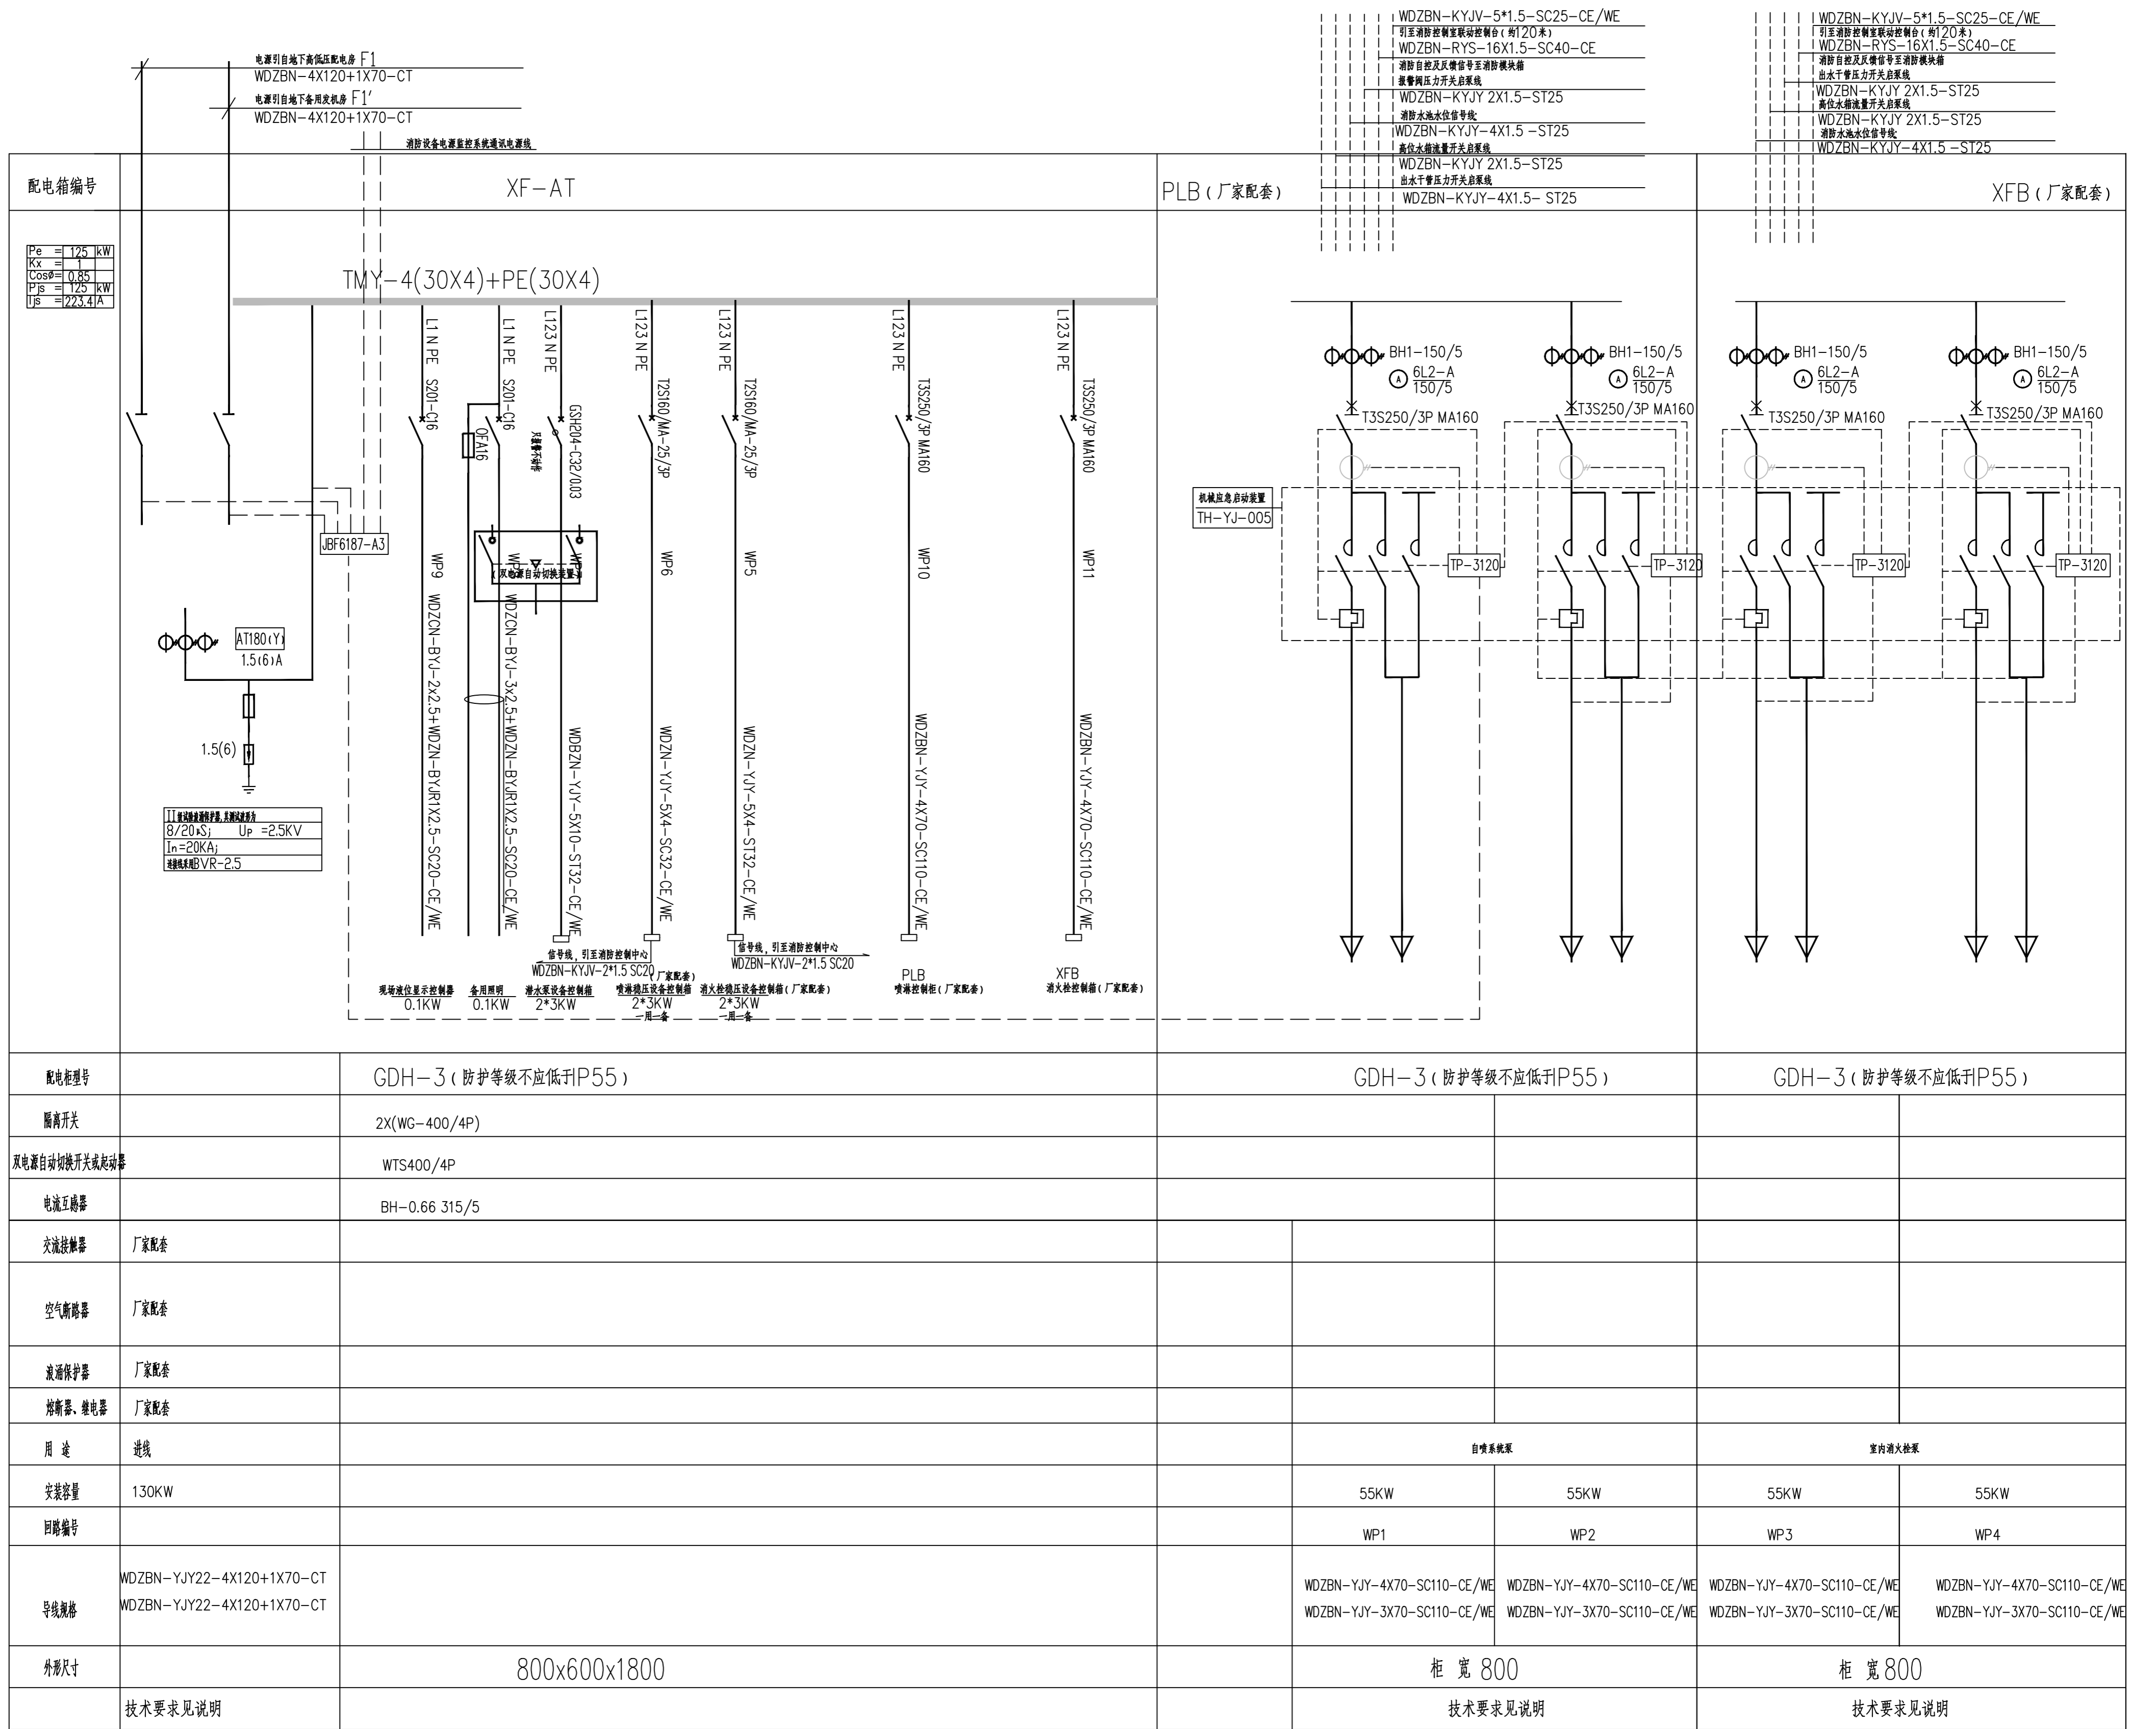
电源引自地下高低压配电房 F1
WDZBN-4X120+1X70-CT
电源引自地下备用发机房 F1'
WDZBN-4X120+1X70-CT
消防设备电源监控系统通讯电源线

WDZBN-KYJV-5*1.5-SC25-CE/WE
引至消防控制室联动控制台(约120米)
WDZBN-RYS-16X1.5-SC40-CE
消防自控及反馈信号至消防模块箱
报警阀压力开关启泵线
WDZBN-KYJY 2X1.5-ST25
消防水池水位信号线
WDZBN-KYJY-4X1.5 -ST25
高位水箱流量开关启泵线
WDZBN-KYJY 2X1.5-ST25
出水干管压力开关启泵线
WDZBN-KYJY-4X1.5- ST25

WDZBN-KYJV-5*1.5-SC25-CE/WE
引至消防控制室联动控制台(约120米)
WDZBN-RYS-16X1.5-SC40-CE
消防自控及反馈信号至消防模块箱
出水干管压力开关启泵线
WDZBN-KYJY 2X1.5-ST25
高位水箱流量开关启泵线
WDZBN-KYJY 2X1.5-ST25
消防水池水位信号线
WDZBN-KYJY-4X1.5 -ST25

配电箱编号
XF-AT
PLB(厂家配套)
XFB(厂家配套)

| Pe | = | 125 | kW |
|---|---|---|---|
| Kx | = | 1 | |
| Cosø | = | 0.85 | |
| Pjs | = | 125 | kW |
| Ijs | = | 223.4 | A |

TMY-4(30X4)+PE(30X4)

L1 N PE S201-C16 WP9 WDZCN-BYJ-2x2.5+WDZN-BYJR1X2.5-SC20-CE/WE
L1 N PE S201-C16 QFA16 WP7 WDZCN-BYJ-3x2.5+WDZN-BYJR1X2.5-SC20-CE/WE
L123 N PE GSH204-C32/003 双电源自动切换装置 WDBZN-YJY-5X10-ST32-CE/WE
L123 N PE T2S160/MA-25/3P WP6 WDZN-YJY-5X4-SC32-CE/WE
L123 N PE T2S160/MA-25/3P WP5 WDZN-YJY-5X4-ST32-CE/WE
L123 N PE T3S250/3P MA160 WP10 WDZBN-YJY-4X70-SC110-CE/WE
L123 N PE T3S250/3P MA160 WP11 WDZBN-YJY-4X70-SC110-CE/WE

JBF6187-A3
AT180(Y)
1.5(6)A
1.5(6)

| II 级试验电涌保护器,无测试要求 |
|---|
| 8/20μSj Up =2.5KV |
| In=20KAj |
| 连接线采用BVR-2.5 |

信号线,引至消防控制中心
WDZBN-KYJV-2*1.5 SC20
信号线,引至消防控制中心
WDZBN-KYJV-2*1.5 SC20
(厂家配套)
PLB
喷淋控制柜(厂家配套)
XFB
消火栓控制箱(厂家配套)
现场液位显示控制器 0.1KW
备用照明 0.1KW
潜水泵设备控制箱 2*3KW
喷淋稳压设备控制箱 2*3KW 一用一备
消火栓稳压设备控制箱(厂家配套) 2*3KW 一用一备

BH1-150/5
6L2-A 150/5
T3S250/3P MA160
机械应急启动装置
TH-YJ-005
TP-3120
BH1-150/5
6L2-A 150/5
T3S250/3P MA160
TP-3120
BH1-150/5
6L2-A 150/5
T3S250/3P MA160
TP-3120
BH1-150/5
6L2-A 150/5
T3S250/3P MA160
TP-3120

| 配电柜型号 | | GDH-3(防护等级不应低于IP55) | GDH-3(防护等级不应低于IP55) | | GDH-3(防护等级不应低于IP55) | |
|---|---|---|---|---|---|---|
| 隔离开关 | | 2X(WG-400/4P) | | | | |
| 双电源自动切换开关或起动器 | | WTS400/4P | | | | |
| 电流互感器 | | BH-0.66 315/5 | | | | |
| 交流接触器 | 厂家配套 | | | | | |
| 空气断路器 | 厂家配套 | | | | | |
| 热继保护器 | 厂家配套 | | | | | |
| 熔断器、继电器 | 厂家配套 | | | | | |
| 用 途 | 进线 | | 自喷系统泵 | | 室内消火栓泵 | |
| 安装容量 | 130KW | | 55KW | 55KW | 55KW | 55KW |
| 回路编号 | | | WP1 | WP2 | WP3 | WP4 |
| 导线规格 | WDZBN-YJY22-4X120+1X70-CT WDZBN-YJY22-4X120+1X70-CT | | WDZBN-YJY-4X70-SC110-CE/WE WDZBN-YJY-3X70-SC110-CE/WE | WDZBN-YJY-4X70-SC110-CE/WE WDZBN-YJY-3X70-SC110-CE/WE | WDZBN-YJY-4X70-SC110-CE/WE WDZBN-YJY-3X70-SC110-CE/WE | WDZBN-YJY-4X70-SC110-CE/WE WDZBN-YJY-3X70-SC110-CE/WE |
| 外形尺寸 | | 800x600x1800 | 柜 宽 800 | | 柜 宽 800 | |
| | 技术要求见说明 | | 技术要求见说明 | | 技术要求见说明 | |